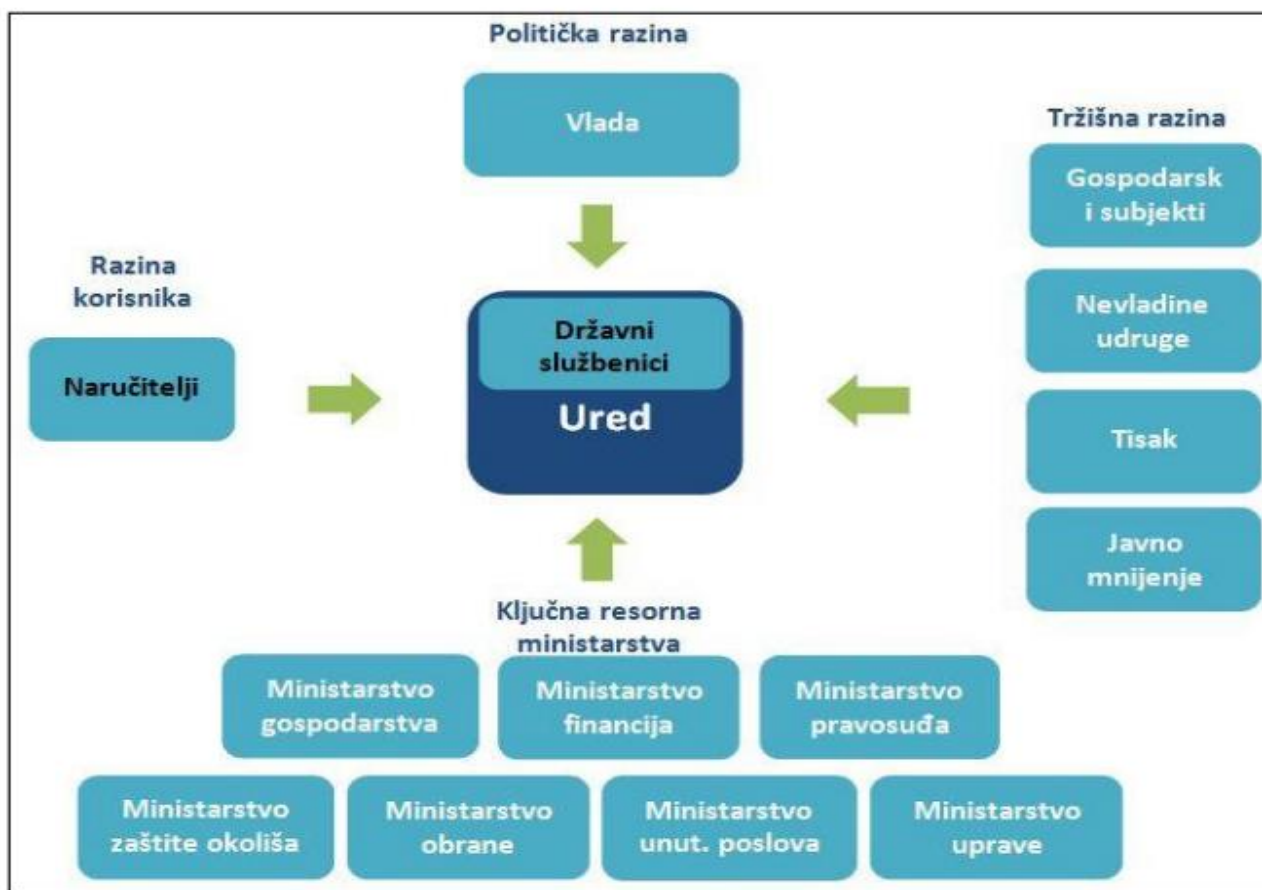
Politička razina

Vlada

Tržišna razina

Gospodarsk i subjekti

Nevladine udruge

Tisak

Javno mnijenje

Razina korisnika

Naručitelji

Državni službenici

Ured

Ključna resorna ministarstva

Ministarstvo gospodarstva

Ministarstvo financija

Ministarstvo pravosuđa

Ministarstvo zaštite okoliša

Ministarstvo obrane

Ministarstvo unut. poslova

Ministarstvo uprave